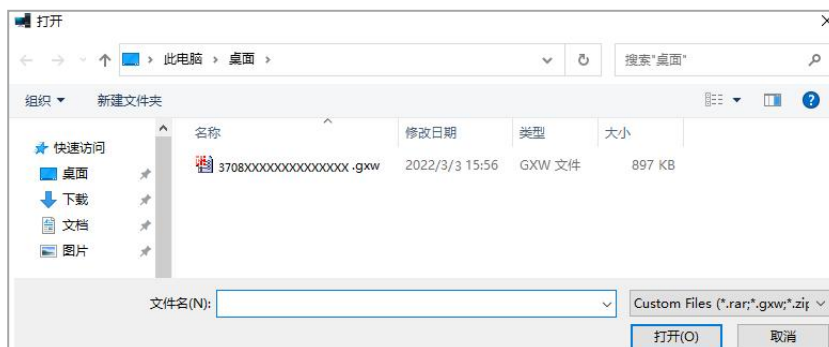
打开

此电脑 › 桌面 ›

搜索"桌面"

组织 ▾ 新建文件夹

快速访问
桌面
下载
文档
图片

| 名称 | 修改日期 | 类型 | 大小 |
|---|---|---|---|
| 3708XXXXXXXXXXXXXX .gxw | 2022/3/3 15:56 | GXW 文件 | 897 KB |

文件名(N):

Custom Files (*.rar;*.gxw;*.zi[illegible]

打开(O)
取消